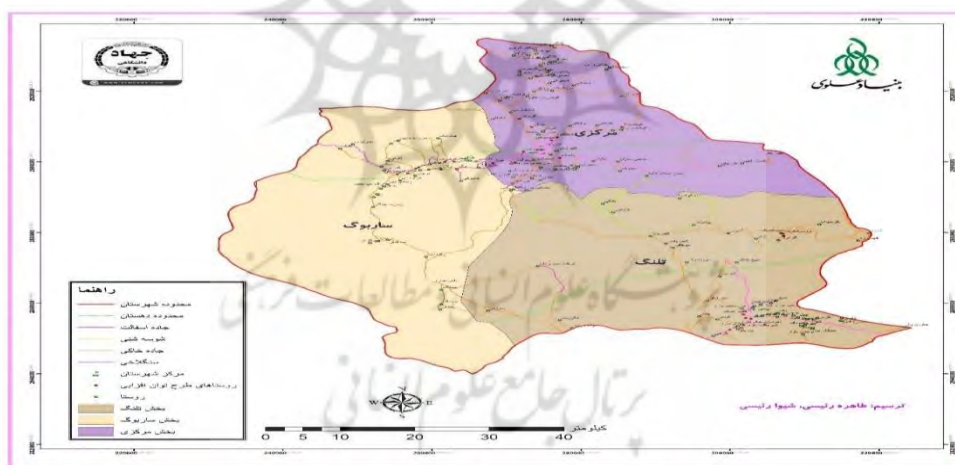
جهاد دانشگاهی

بنیاد علوی

مرکزی

ساربوک

قلنگ

راهنما
محدوده شهرستان
محدوده دهستان
جاده آسفالت
شوسه شنی
جاده خاکی
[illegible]
مرکز شهرستان
روستاهای طرح توان افزایی
روستا
بخش قلنگ
بخش ساربوک
بخش مرکزی

کیلومتر
0 5 10 20 30 40

ترسیم: طاهره رئیسی، شیوا رئیسی

پژوهشگاه علوم انسانی و مطالعات فرهنگی
پرتال جامع علوم انسانی